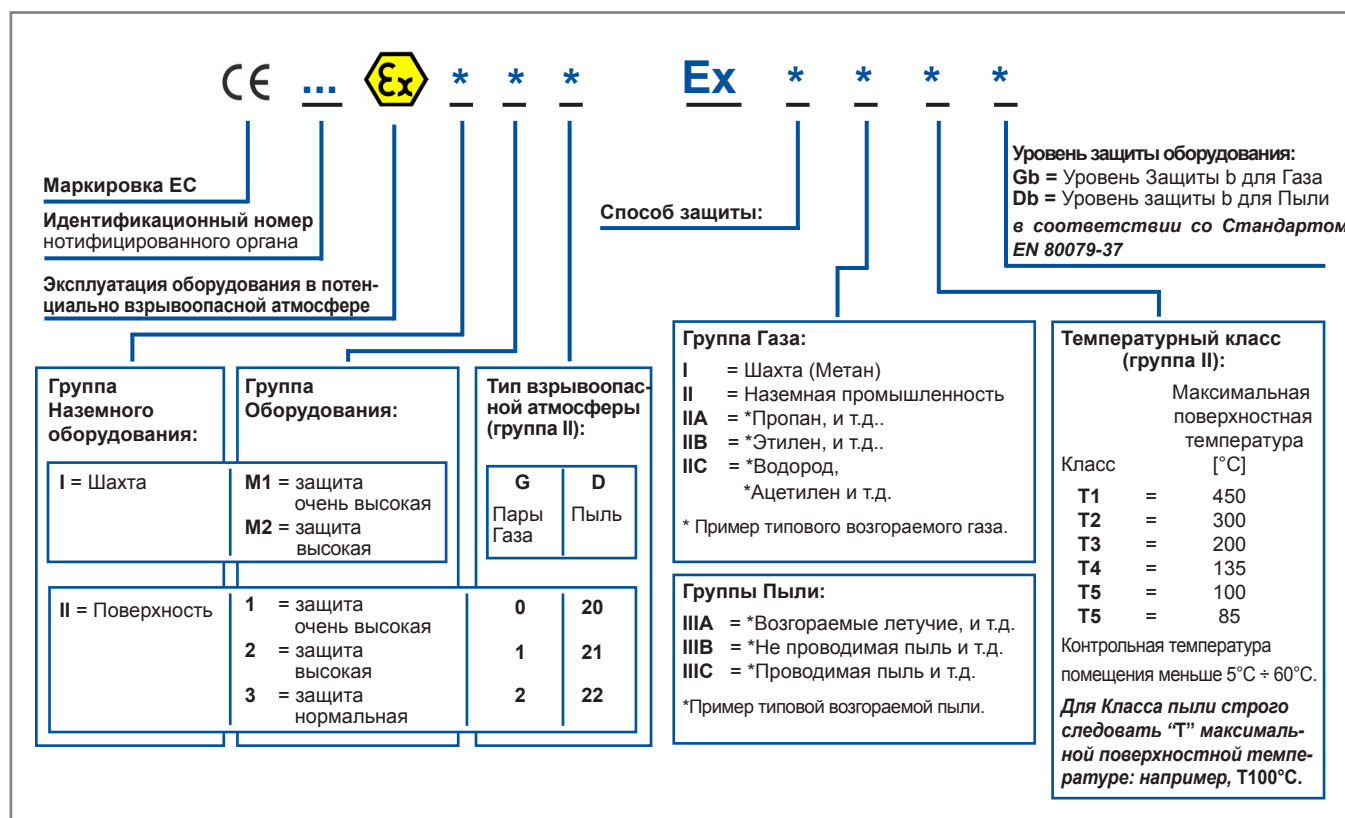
CE ... Ex * * * Ex * * * *

Маркировка ЕС

Идентификационный номер нотифицированного органа

Эксплуатация оборудования в потенциально взрывоопасной атмосфере

Способ защиты:

Уровень защиты оборудования:
**Gb =** Уровень Защиты b для Газа
**Db =** Уровень защиты b для Пыли
*в соответствии со Стандартом EN 80079-37*

Группа Наземного оборудования:

Группа Оборудования:

Тип взрывоопасной атмосферы (группа II):

| | | G | D |
|---|---|---|---|
| | | Пары Газа | Пыль |
| I = Шахта | M1 = защита очень высокая<br>M2 = защита высокая | | |
| II = Поверхность | 1 = защита очень высокая | 0 | 20 |
| | 2 = защита высокая | 1 | 21 |
| | 3 = защита нормальная | 2 | 22 |

Группа Газа:
I = Шахта (Метан)
II = Наземная промышленность
IIA = *Пропан, и т.д..
IIB = *Этилен, и т.д..
IIC = *Водород, *Ацетилен и т.д.

* Пример типового возгораемого газа.

Группы Пыли:
IIIA = *Возгораемые летучие, и т.д.
IIIB = *Не проводимая пыль и т.д.
IIIC = *Проводимая пыль и т.д.

*Пример типовой возгораемой пыли.

Температурный класс (группа II):

| Класс | | Максимальная поверхностная температура [°C] |
|---|---|---|
| T1 | = | 450 |
| T2 | = | 300 |
| T3 | = | 200 |
| T4 | = | 135 |
| T5 | = | 100 |
| T5 | = | 85 |

Контрольная температура помещения меньше 5°C ÷ 60°C.

*Для Класса пыли строго следовать "T" максимальной поверхностной температуре: например, T100°C.*